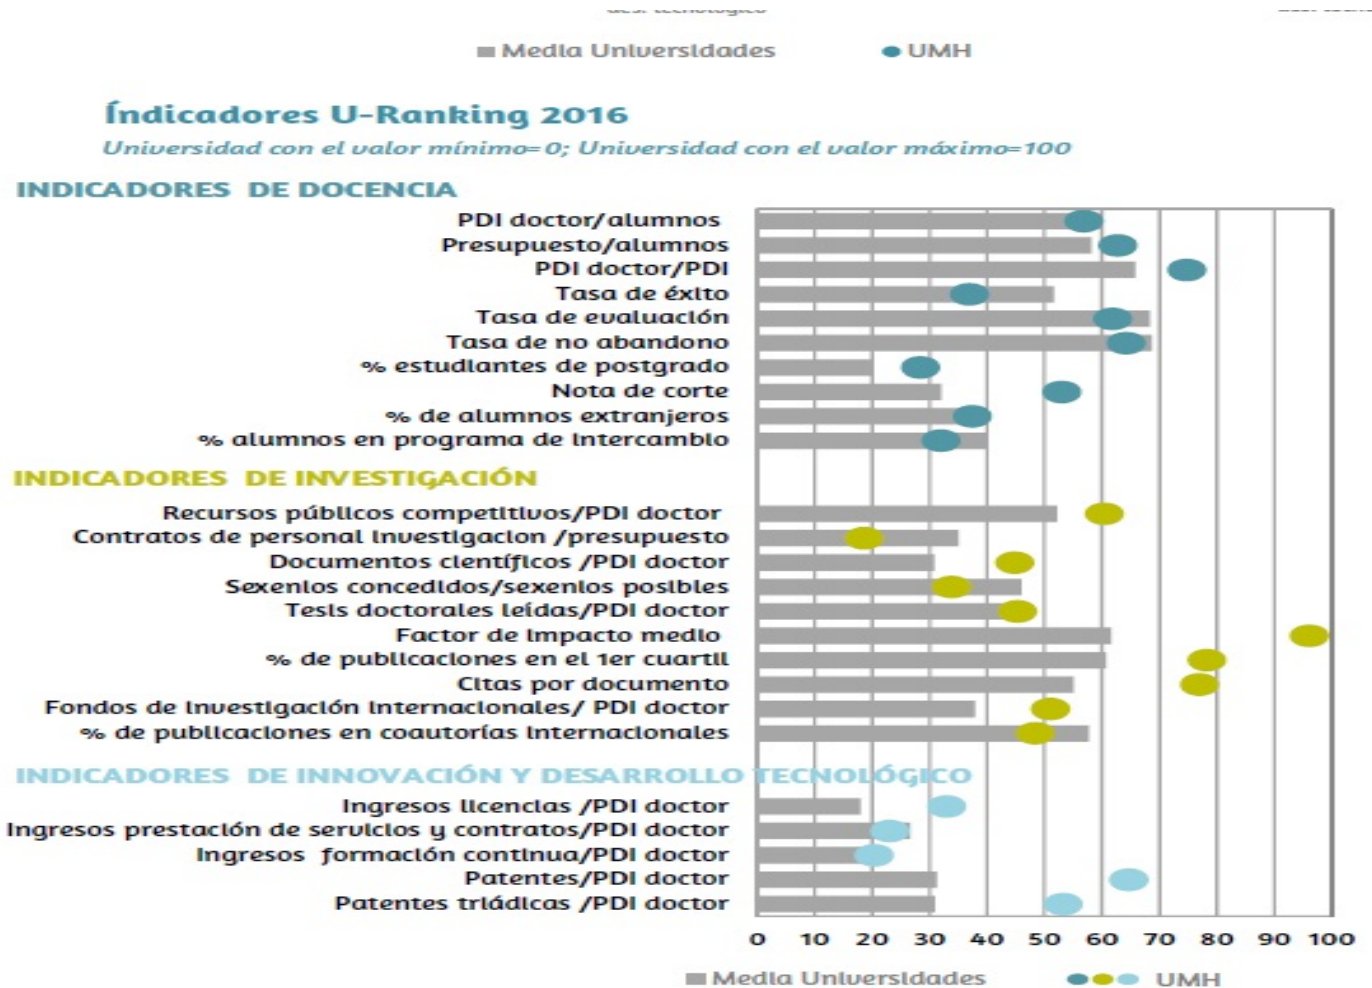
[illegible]

Media Universidades UMH

Índicadores U-Ranking 2016

Universidad con el valor mínimo= 0; Universidad con el valor máximo=100

INDICADORES DE DOCENCIA

PDI doctor/alumnos
Presupuesto/alumnos
PDI doctor/PDI
Tasa de éxito
Tasa de evaluación
Tasa de no abandono
% estudiantes de postgrado
Nota de corte
% de alumnos extranjeros
% alumnos en programa de intercambio

INDICADORES DE INVESTIGACIÓN

Recursos públicos competitivos/PDI doctor
Contratos de personal investigacion /presupuesto
Documentos científicos /PDI doctor
Sexenios concedidos/sexenios posibles
Tesis doctorales leídas/PDI doctor
Factor de impacto medio
% de publicaciones en el 1er cuartil
Citas por documento
Fondos de investigación internacionales/ PDI doctor
% de publicaciones en coautorías internacionales

INDICADORES DE INNOVACIÓN Y DESARROLLO TECNOLÓGICO

Ingresos licencias /PDI doctor
Ingresos prestación de servicios y contratos/PDI doctor
Ingresos formación continua/PDI doctor
Patentes/PDI doctor
Patentes triádicas /PDI doctor

0 10 20 30 40 50 60 70 80 90 100

Media Universidades UMH